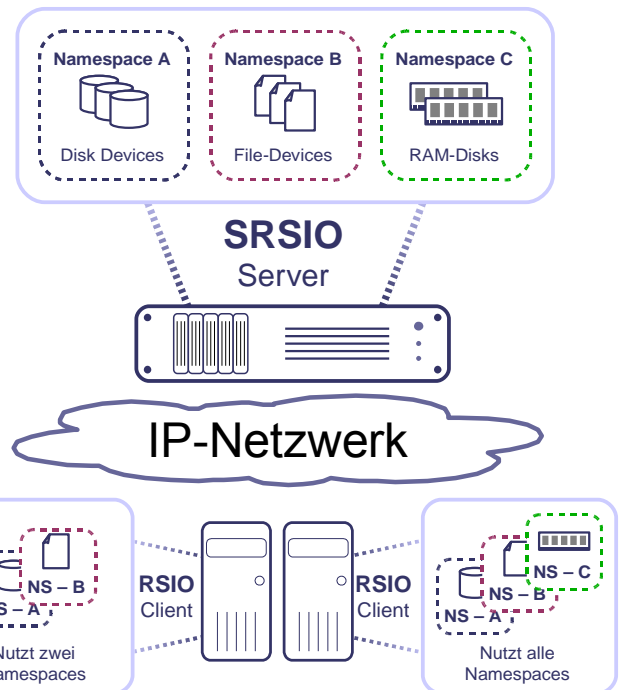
Namespace A

Disk Devices

Namespace B

File-Devices

Namespace C

RAM-Disks

SRSIO
Server

IP-Netzwerk

NS – B

S – A

utzt zwei
amespaces

RSIO
Client

RSIO
Client

NS – C

NS – B

NS – A

Nutzt alle
Namespaces